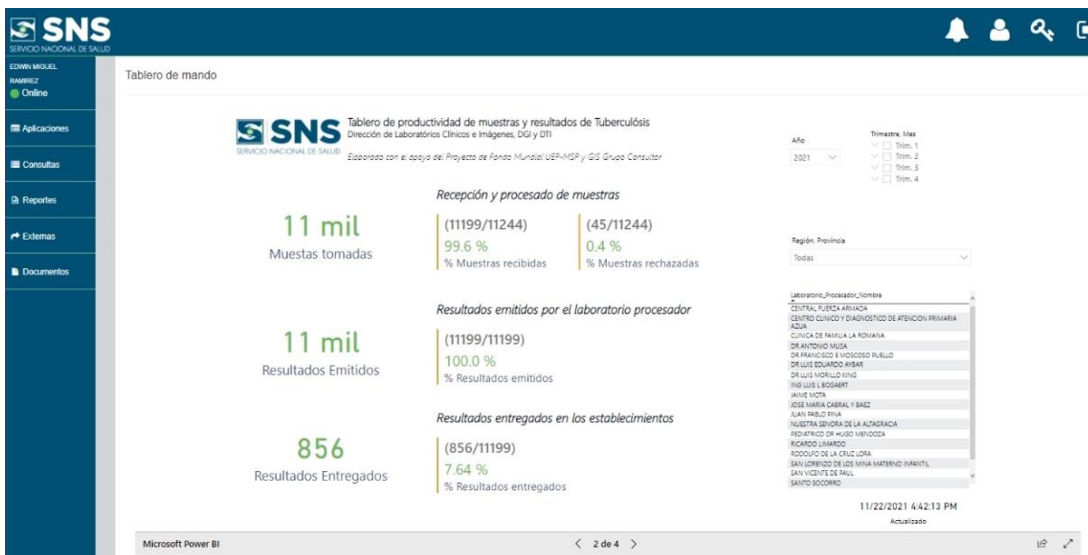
SNS
SERVICIO NACIONAL DE SALUD

EDWIN MIGUEL RAMIREZ
Online

Aplicaciones
Consultas
Reportes
Externas
Documentos

Tablero de mando

SNS
SERVICIO NACIONAL DE SALUD

Tablero de productividad de muestras y resultados de Tuberculósis
Dirección de Laboratórios Clínicos e Imágenes, DGI y DTI

Elaborado con el apoyo del Proyecto de Fondo Mundial UEP-MSP y GIS Grupo Consultor

Año
2021

Trimestre, Mes
Trim. 1
Trim. 2
Trim. 3
Trim. 4

Recepción y procesado de muestras

11 mil
Muestas tomadas

(11199/11244)
99.6 %
% Muestras recibidas

(45/11244)
0.4 %
% Muestras rechazadas

Región, Provincia
Todas

Laboratorio_Procesador_Nombre
CENTRAL FUERZA ARMADA
CENTRO CLINICO Y DIAGNOSTICO DE ATENCION PRIMARIA AZUA
CLINICA DE FAMILIA LA ROMANA
DR ANTONIO MUSA
DR FRANCISCO E MOSCOSO PUELLO
DR LUIS EDUARDO AYBAR
DR LUIS MORILLO KING
ING LUIS L BOGAERT
JAIME MOTA
JOSE MARIA CABRAL Y BAEZ
JUAN PABLO PINA
NUESTRA SENORA DE LA ALTAGRACIA
PEDIATRICO DR HUGO MENDOZA
RICARDO LIMARDO
RODOLFO DE LA CRUZ LORA
SAN LORENZO DE LOS MINA MATERNO INFANTIL
SAN VICENTE DE PAUL
SANTO SOCORRO

Resultados emitidos por el laboratorio procesador

11 mil
Resultados Emitidos

(11199/11199)
100.0 %
% Resultados emitidos

Resultados entregados en los establecimientos

856
Resultados Entregados

(856/11199)
7.64 %
% Resultados entregados

11/22/2021 4:42:13 PM
Actualizado

Microsoft Power BI
2 de 4